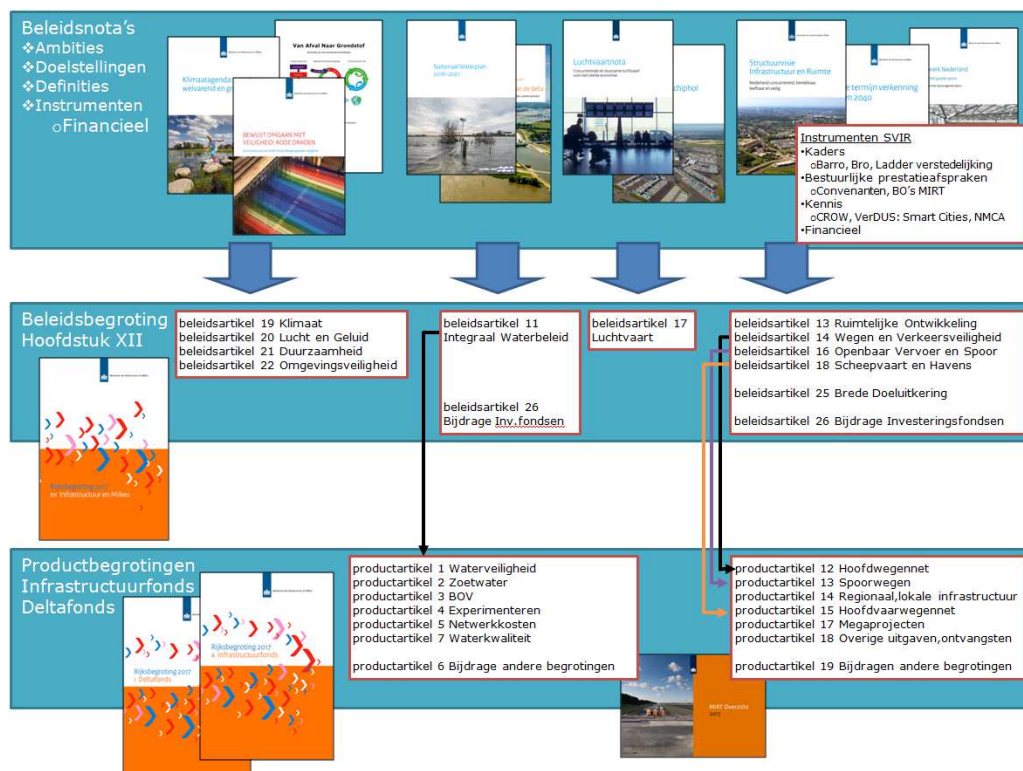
Beleidsnota's
❖Ambities
❖Doelstellingen
❖Definities
❖Instrumenten
○Financieel

Klimaatagenda: weerbaar, welvarend en groen

Van Afval Naar Grondstof

BEWUST OMGAAN MET VEILIGHEID: RODE DRADEN

Nationaal Waterplan 2016-2021

Luchtvaartnota

Schiphol

Structuurvisie Infrastructuur en Ruimte

Lange termijn verkenning 2040

Instrumenten SVIR
•Kaders
○Barro, Bro, Ladder verstedelijking
•Bestuurlijke prestatieafspraken
○Convenanten, BO's MIRT
•Kennis
○CROW, VerDUS: Smart Cities, NMCA
•Financieel

Beleidsbegroting Hoofdstuk XII

beleidsartikel 19 Klimaat
beleidsartikel 20 Lucht en Geluid
beleidsartikel 21 Duurzaamheid
beleidsartikel 22 Omgevingsveiligheid

beleidsartikel 11 Integraal Waterbeleid

beleidsartikel 26 Bijdrage Inv.fondsen

beleidsartikel 17 Luchtvaart

beleidsartikel 13 Ruimtelijke Ontwikkeling
beleidsartikel 14 Wegen en Verkeersveiligheid
beleidsartikel 16 Openbaar Vervoer en Spoor
beleidsartikel 18 Scheepvaart en Havens

beleidsartikel 25 Brede Doeluitkering

beleidsartikel 26 Bijdrage Investeringsfondsen

Rijksbegroting 2017 XII Infrastructuur en Milieu

Productbegrotingen
Infrastructuurfonds
Deltafonds

productartikel 1 Waterveiligheid
productartikel 2 Zoetwater
productartikel 3 BOV
productartikel 4 Experimenteren
productartikel 5 Netwerkkosten
productartikel 7 Waterkwaliteit

productartikel 6 Bijdrage andere begrotingen

productartikel 12 Hoofdwegennet
productartikel 13 Spoorwegen
productartikel 14 Regionaal,lokale infrastructuur
productartikel 15 Hoofdvaarwegennet
productartikel 17 Megaprojecten
productartikel 18 Overige uitgaven,ontvangsten

productartikel 19 Bijdragen andere begrotingen

Rijksbegroting 2017 J Deltafonds

Rijksbegroting 2017 A Infrastructuurfonds

MIRT Overzicht 2017